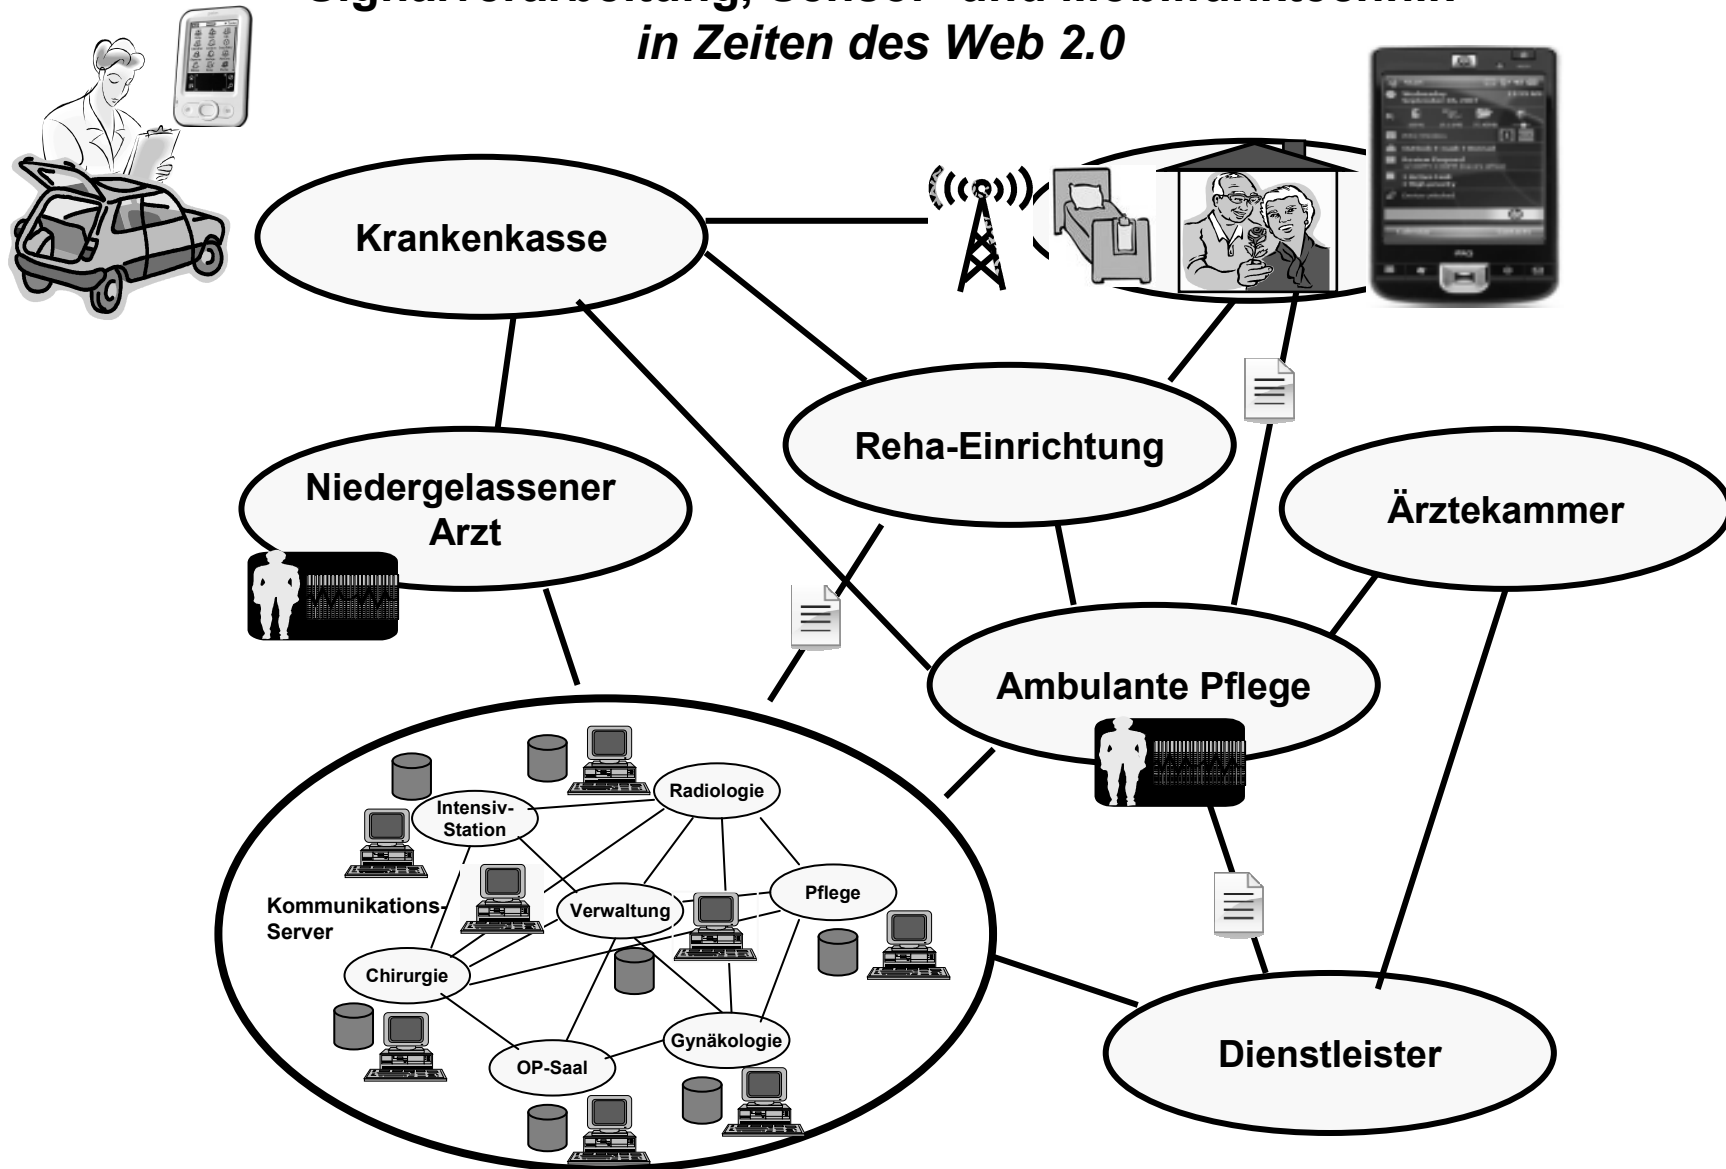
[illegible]
in Zeiten des Web 2.0

Krankenkasse

Reha-Einrichtung

Niedergelassener Arzt

Ärztekammer

Ambulante Pflege

Radiologie

Intensiv-Station

Pflege

Verwaltung

Kommunikations-Server

Chirurgie

Gynäkologie

OP-Saal

Dienstleister